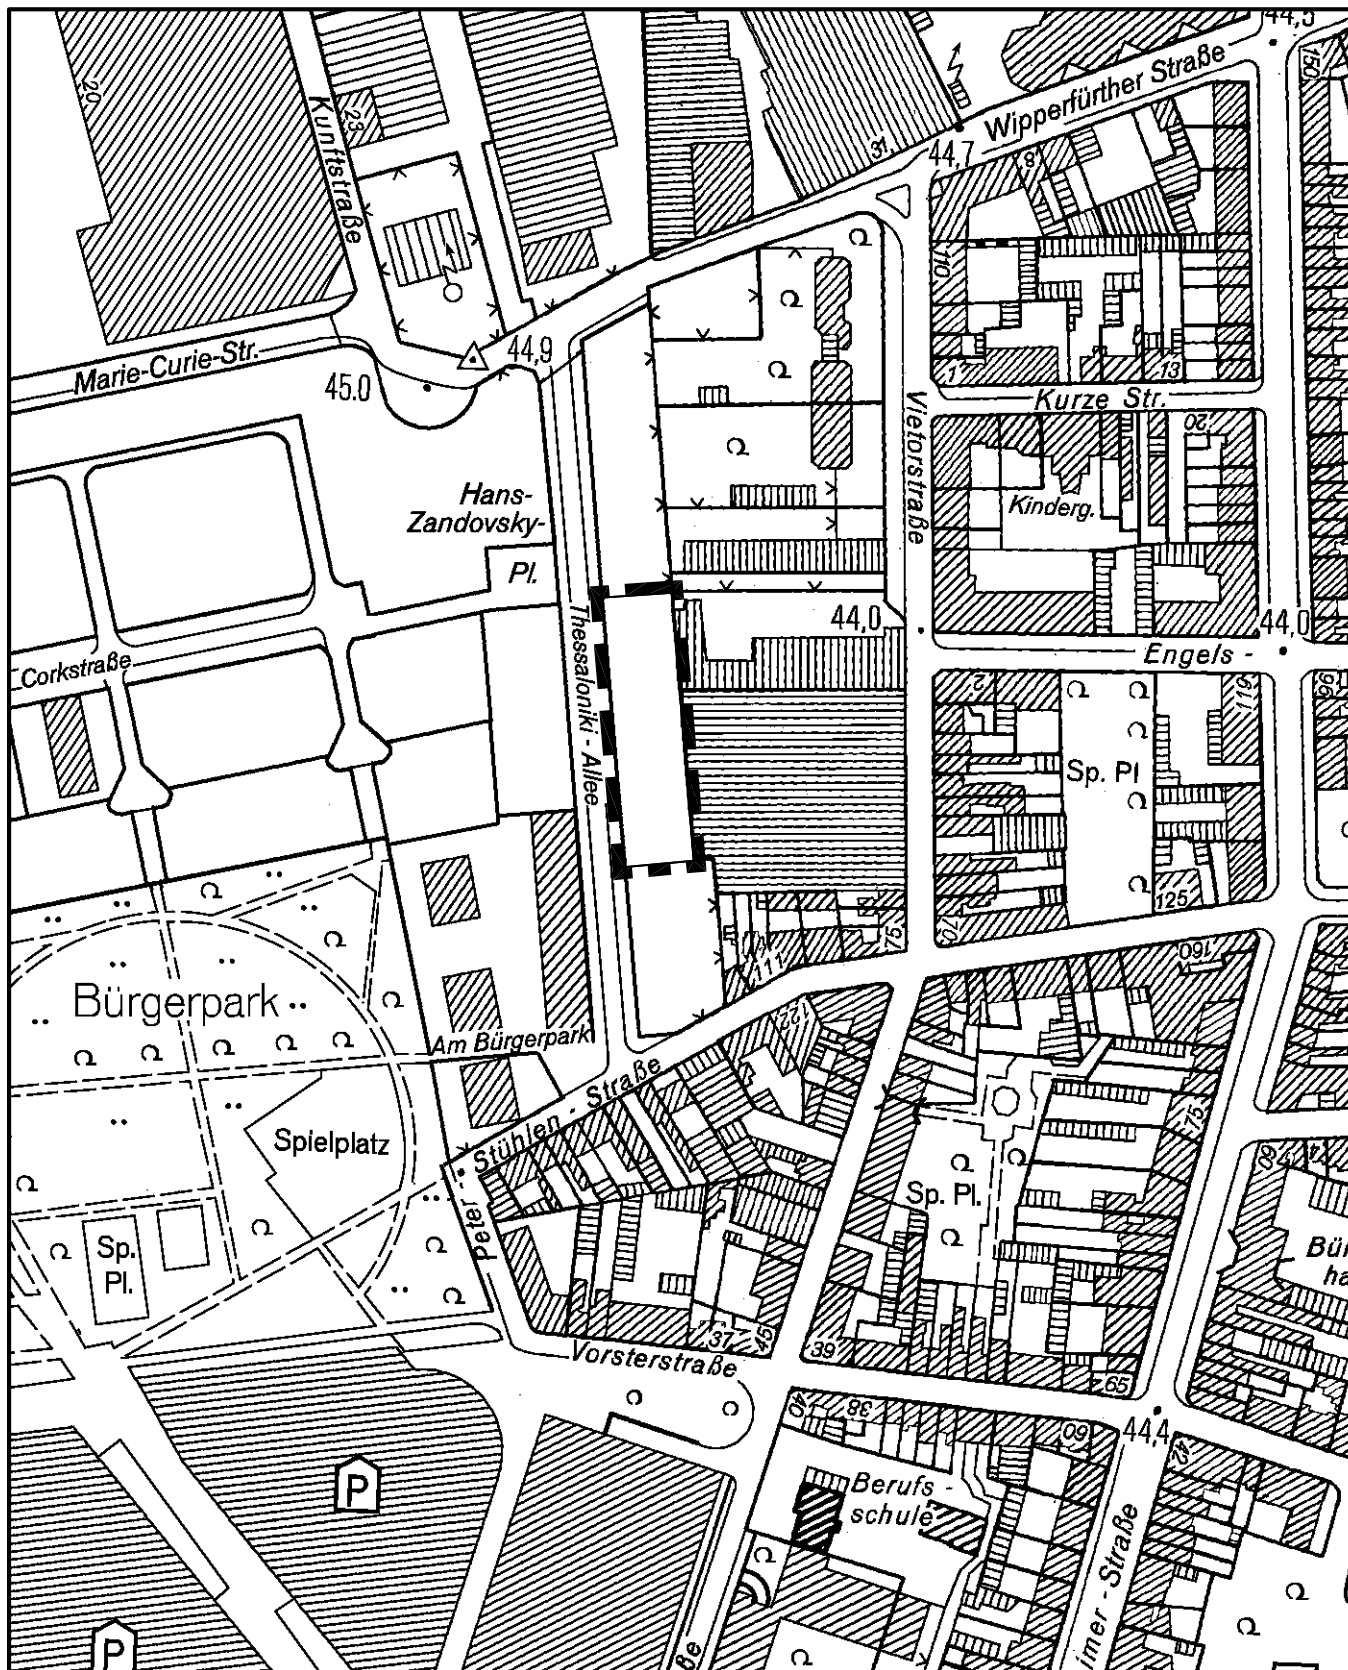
44,5
150
Wipperfürther Straße
20
Kunftstraße
23
31
44,7
8
110
Marie-Curie-Str.
44,9
45.0
1
13
Kurze Str.
20
Vietorstraße
Hans-Zandovsky-Pl.
Kinderg.
44,0
44,0
Engels -
Corkstraße
Thessaloniki - Allee
2
119
96
Sp. Pl
125
70
75
114
111
160
Bürgerpark
Am Bürgerpark
122
Stühlen - Straße
Peter -
75
Spielplatz
Sp. Pl.
Sp. Pl.
Bü
ha
37
45
39
Vorsterstraße
65
40
38
60
44,4
42
P
Berufs - schule
-Straße
imer
P